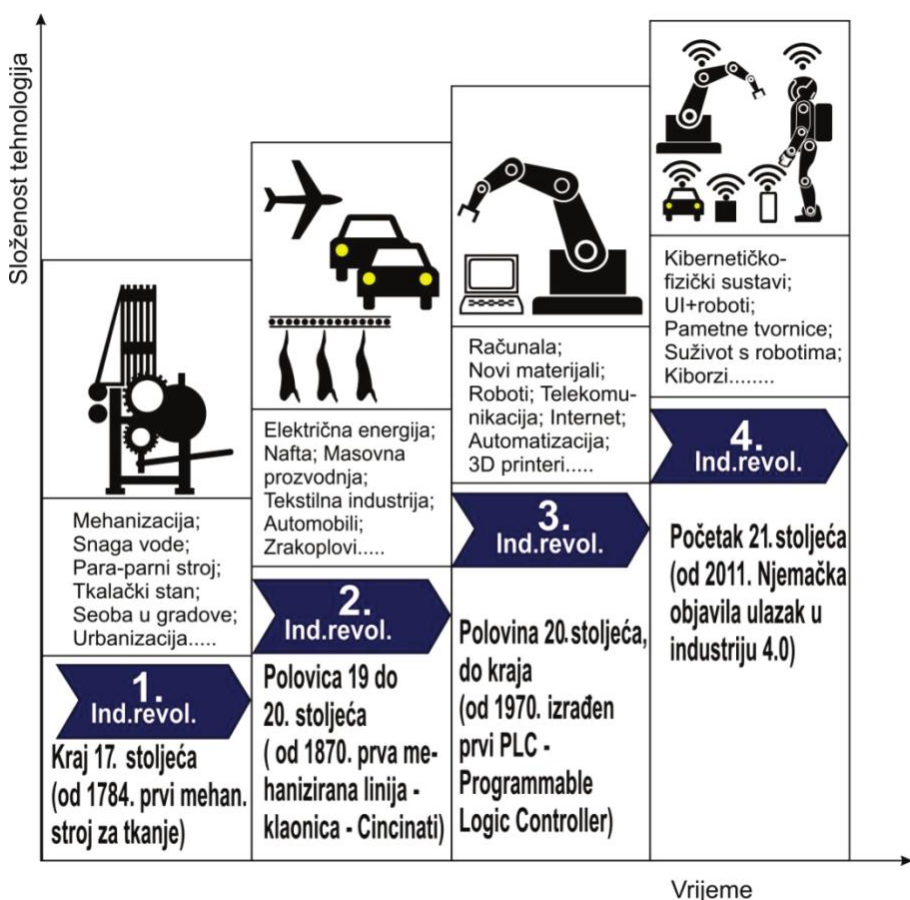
Složenost tehnologija

Mehanizacija;
Snaga vode;
Para-parni stroj;
Tkalački stan;
Seoba u gradove;
Urbanizacija.....

1.
Ind.revol.

Kraj 17. stoljeća
(od 1784. prvi mehan. stroj za tkanje)

Električna energija;
Nafta; Masovna prozvodnja;
Tekstilna industrija;
Automobili;
Zrakoplovi.....

2.
Ind.revol.

Polovica 19 do 20. stoljeća
( od 1870. prva mehanizirana linija - klaonica - Cincinati)

Računala;
Novi materijali;
Roboti; Telekomunikacija; Internet;
Automatizacija;
3D printeri.....

3.
Ind.revol.

Polovina 20. stoljeća, do kraja
(od 1970. izrađen prvi PLC - Programmable Logic Controller)

Kibernetičko-fizički sustavi;
UI+roboti;
Pametne tvornice;
Suživot s robotima;
Kiborzi........

4.
Ind.revol.

Početak 21. stoljeća
(od 2011. Njemačka objavila ulazak u industriju 4.0)

Vrijeme